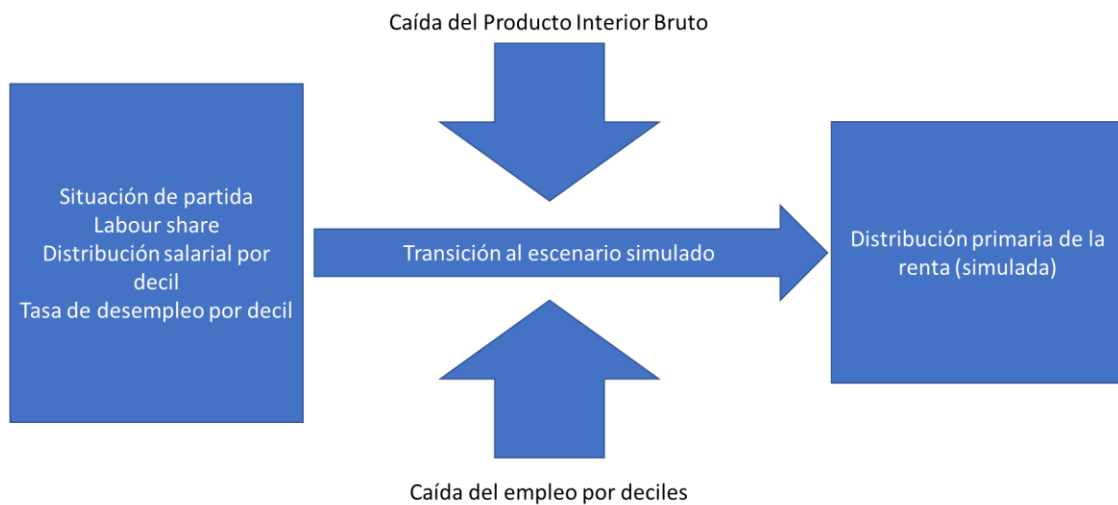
Caída del Producto Interior Bruto

Situación de partida
Labour share
Distribución salarial por decil
Tasa de desempleo por decil

Transición al escenario simulado

Distribución primaria de la renta (simulada)

Caída del empleo por deciles